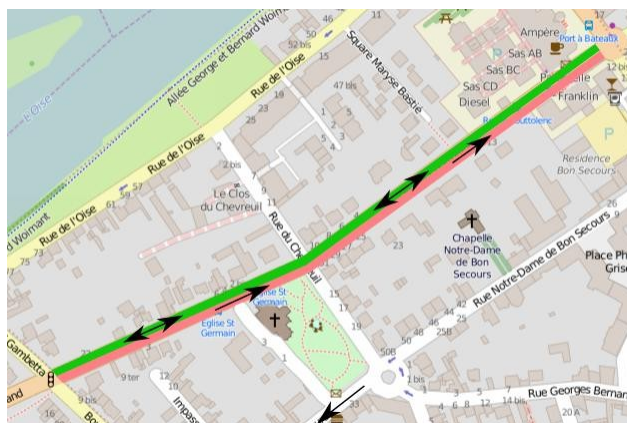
L'Oise
Allée George et Bernard Woimant
Rue de l'Oise
Rue de l'Oise
Rue de l'Oise
d Woimant
Square Maryse Bastié
46
11
52 bis
15
47 bis
19
23
25
1
5
3
4
2
2 bis
7
9
11
Le Clos du Chevreuil
57
61
75
73
Rue du Chevreuil
10
8
23
15
Église St Germain
Église St Germain
Gambetta
21
9 ter
12
10
8
Impasse
3
1
30
13
500
1 bis
3
Ampère
Port à Bateaux
Sas AB
Sas BC
Sas CD
Diesel
Franklin
12 bis
P
Residence Bon Secours
Chapelle Notre-Dame de Bon Secours
Rue Notre-Dame de Bon Secours
Place Ph
Grise
42
44
48
50
25B
Rue Georges Bernan
4
6
8
12
14 bis
20 A
16
Bo
and